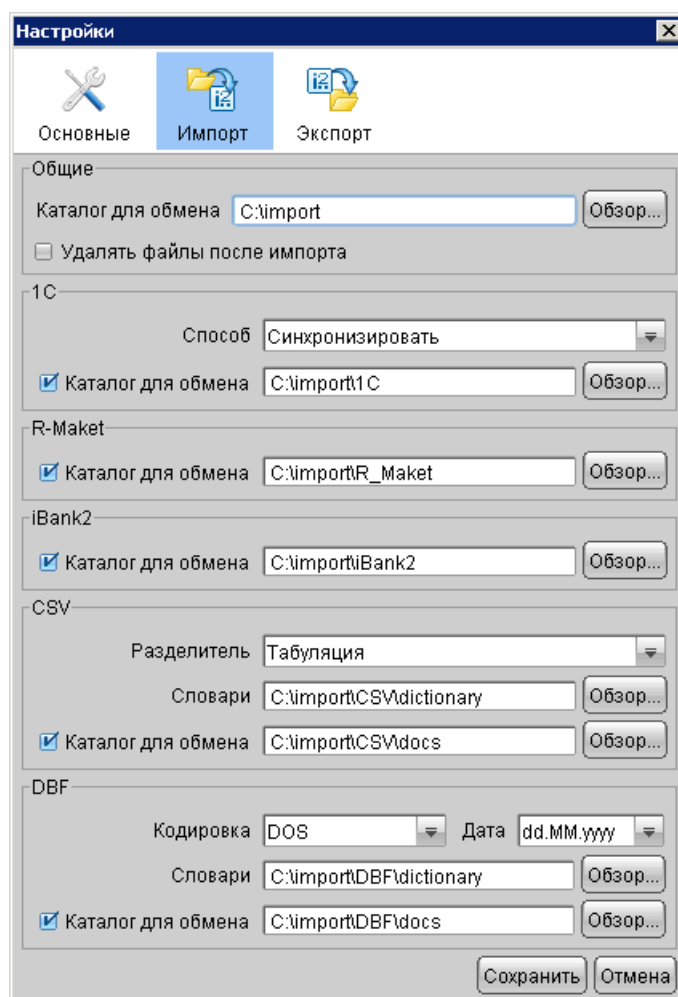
Настройки

Основные
Импорт
Экспорт

Общие
Каталог для обмена C:\import Обзор...
Удалять файлы после импорта

1C
Способ Синхронизировать
Каталог для обмена C:\import\1C Обзор...

R-Maket
Каталог для обмена C:\import\R_Maket Обзор...

iBank2
Каталог для обмена C:\import\iBank2 Обзор...

CSV
Разделитель Табуляция
Словари C:\import\CSV\dictionary Обзор...
Каталог для обмена C:\import\CSV\docs Обзор...

DBF
Кодировка DOS Дата dd.MM.yyyy
Словари C:\import\DBF\dictionary Обзор...
Каталог для обмена C:\import\DBF\docs Обзор...

Сохранить Отмена